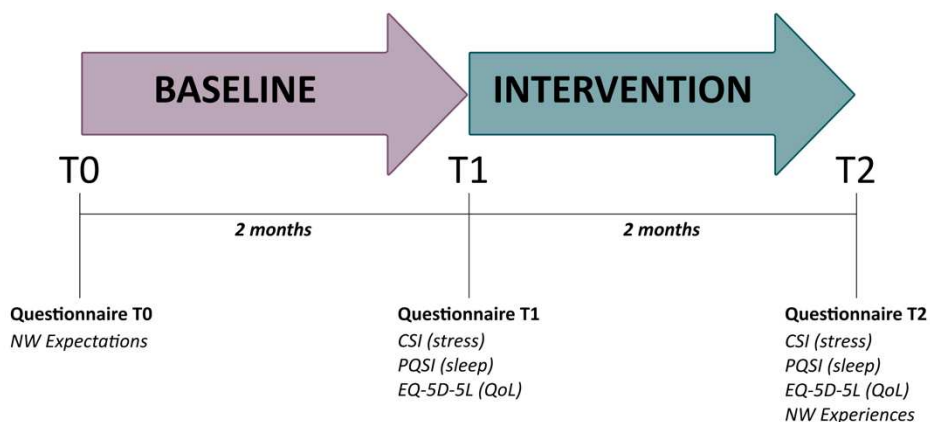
BASELINE

INTERVENTION

T0

T1

T2

2 months

2 months

Questionnaire T0
NW Expectations

Questionnaire T1
CSI (stress)
PQSI (sleep)
EQ-5D-5L (QoL)

Questionnaire T2
CSI (stress)
PQSI (sleep)
EQ-5D-5L (QoL)
NW Experiences